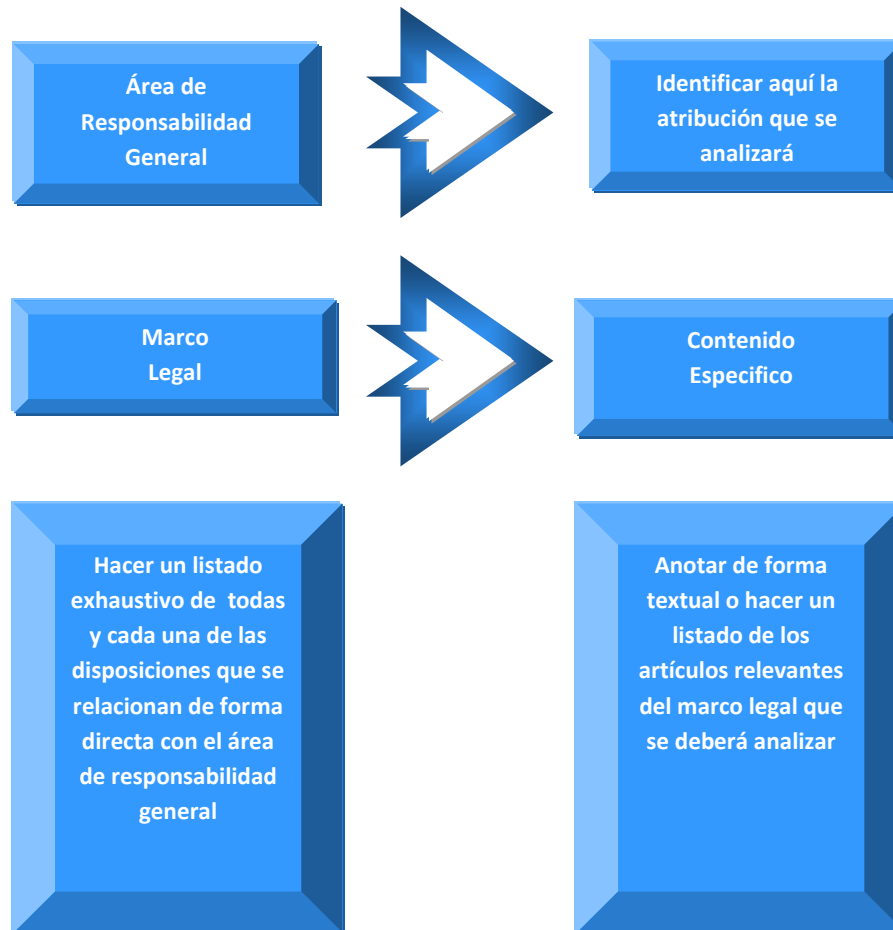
Área de Responsabilidad General

Identificar aquí la atribución que se analizará

Marco Legal

Contenido Especifico

Hacer un listado exhaustivo de todas y cada una de las disposiciones que se relacionan de forma directa con el área de responsabilidad general

Anotar de forma textual o hacer un listado de los artículos relevantes del marco legal que se deberá analizar